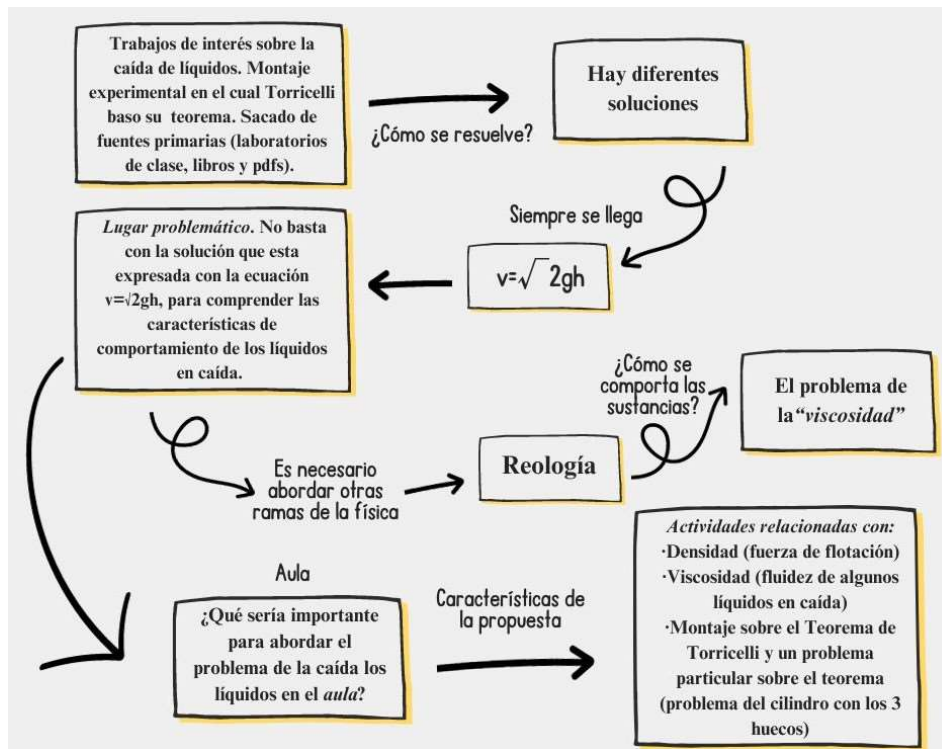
Trabajos de interés sobre la caída de líquidos. Montaje experimental en el cual Torricelli baso su teorema. Sacado de fuentes primarias (laboratorios de clase, libros y pdfs).

¿Cómo se resuelve?

Hay diferentes soluciones

Siempre se llega

$v=\sqrt{2gh}$

*Lugar problemático*. No basta con la solución que esta expresada con la ecuación $v=\sqrt{2}gh$, para comprender las características de comportamiento de los líquidos en caída.

¿Cómo se comporta las sustancias?

El problema de la*"viscosidad"*

Es necesario abordar otras ramas de la física

Reología

Aula

¿Qué sería importante para abordar el problema de la caída los líquidos en el *aula*?

Características de la propuesta

*Actividades relacionadas con:*
·Densidad (fuerza de flotación)
·Viscosidad (fluidez de algunos líquidos en caída)
·Montaje sobre el Teorema de Torricelli y un problema particular sobre el teorema (problema del cilindro con los 3 huecos)